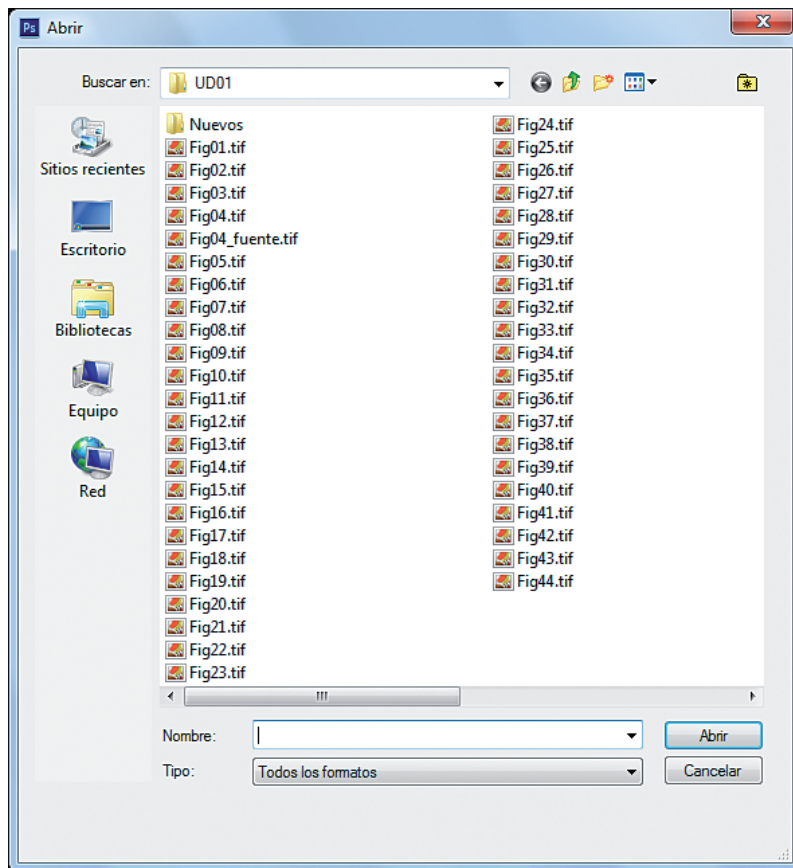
Ps Abrir

Buscar en: UD01

Sitios recientes
Escritorio
Bibliotecas
Equipo
Red

Nuevos
Fig01.tif
Fig02.tif
Fig03.tif
Fig04.tif
Fig04_fuente.tif
Fig05.tif
Fig06.tif
Fig07.tif
Fig08.tif
Fig09.tif
Fig10.tif
Fig11.tif
Fig12.tif
Fig13.tif
Fig14.tif
Fig15.tif
Fig16.tif
Fig17.tif
Fig18.tif
Fig19.tif
Fig20.tif
Fig21.tif
Fig22.tif
Fig23.tif
Fig24.tif
Fig25.tif
Fig26.tif
Fig27.tif
Fig28.tif
Fig29.tif
Fig30.tif
Fig31.tif
Fig32.tif
Fig33.tif
Fig34.tif
Fig35.tif
Fig36.tif
Fig37.tif
Fig38.tif
Fig39.tif
Fig40.tif
Fig41.tif
Fig42.tif
Fig43.tif
Fig44.tif

Nombre:
Abrir
Tipo: Todos los formatos
Cancelar